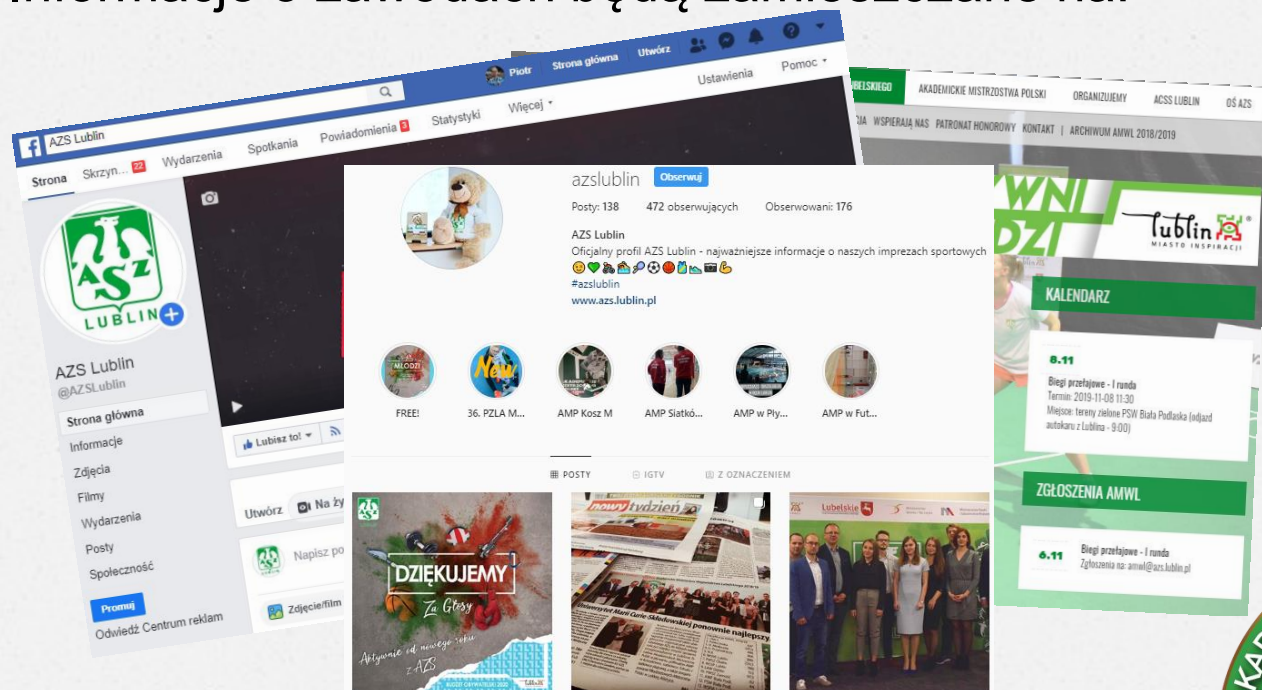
Informacje o zawodach będą zamieszczane na:

AZS Lublin
Piotr Strona główna Utwórz
Strona Skrzyn... 22 Wydarzenia Spotkania Powiadomienia 3 Statystyki Więcej Ustawienia Pomoc
AZS LUBLIN
AZS Lublin
@AZSLublin
Strona główna
Informacje
Zdjęcia
Filmy
Wydarzenia
Posty
Społeczność
Promuj
Odwiedź Centrum reklam
Lubisz to!
Utwórz Na ży
Napisz po
Zdjęcie/film

azslublin Obserwuj
Posty: 138 472 obserwujących Obserwowani: 176
AZS Lublin
Oficjalny profil AZS Lublin - najważniejsze informacje o naszych imprezach sportowych
#azslublin
www.azs.lublin.pl
FREE! 36. PZLA M... AMP Kosz M AMP Siatkó... AMP w Pły... AMP w Fut...
POSTY IGTV Z OZNACZENIEM
DZIĘKUJEMY Za Głosy
Aktywnie od nowego roku z AZS
nowy tydzień
Uniwersytet Marii Curie-Skłodowskiej ponownie najlepszy
Lubelskie

LUBELSKIEGO AKADEMICKIE MISTRZOSTWA POLSKI ORGANIZUJEMY ACSS LUBLIN OŚ AZS
CJA WSPIERAJĄ NAS PATRONAT HONOROWY KONTAKT | ARCHIWUM AMWL 2018/2019
Lublin MIASTO INSPIRACJI
KALENDARZ
6.11
Biegi przełajowe - I runda
Termin: 2019-11-08 11:30
Miejsce: tereny zielone PSW Biała Podlaska (odjazd autokaru z Lublina - 9:00)
ZGŁOSZENIA AMWL
6.11 Biegi przełajowe - I runda
Zgłoszenia na: amwl@azs.lublin.pl